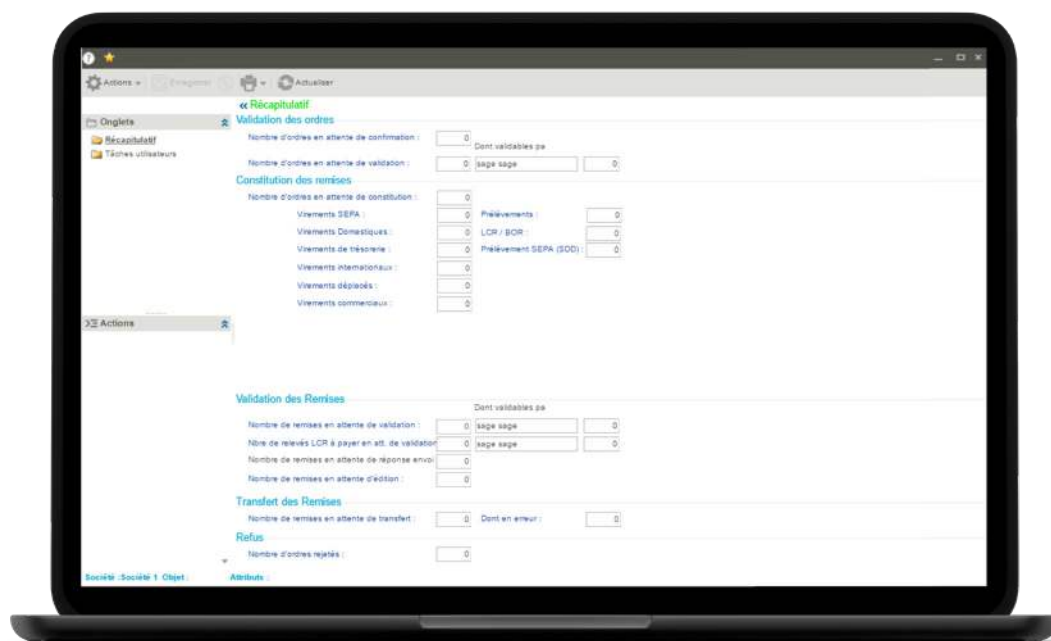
Actions · Enregistrer · Actualiser

Onglets
Récapitulatif
Tâches utilisateurs

Actions

« Récapitulatif

Validation des ordres
Nombre d'ordres en attente de confirmation : 0
Dont validables pa
Nombre d'ordres en attente de validation : 0 sage sage 0

Constitution des remises
Nombre d'ordres en attente de constitution : 0
Virements SEPA : 0
Prélèvements : 0
Virements Domestiques : 0
LCR / BOR : 0
Virements de trésorerie : 0
Prélèvement SEPA (SDD) : 0
Virements internationaux : 0
Virements déplacés : 0
Virements commerciaux : 0

Validation des Remises
Dont validables pa
Nombre de remises en attente de validation : 0 sage sage 0
Nbre de relevés LCR à payer en att. de validation 0 sage sage 0
Nombre de remises en attente de réponse envoi 0
Nombre de remises en attente d'édition : 0

Transfert des Remises
Nombre de remises en attente de transfert : 0 Dont en erreur : 0

Refus
Nombre d'ordres rejetés : 0

Société : Société 1 Objet :
Attributs :